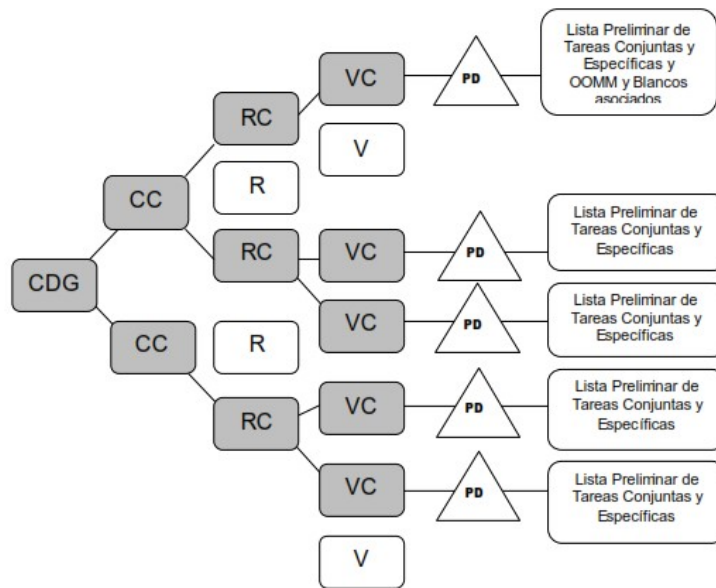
CDG

CC

RC

VC

PD

Lista Preliminar de Tareas Conjuntas y Específicas y OOMM y Blancos asociados

V

R

RC

VC

PD

Lista Preliminar de Tareas Conjuntas y Específicas

VC

PD

Lista Preliminar de Tareas Conjuntas y Específicas

CC

R

RC

VC

PD

Lista Preliminar de Tareas Conjuntas y Específicas

VC

PD

Lista Preliminar de Tareas Conjuntas y Específicas

V